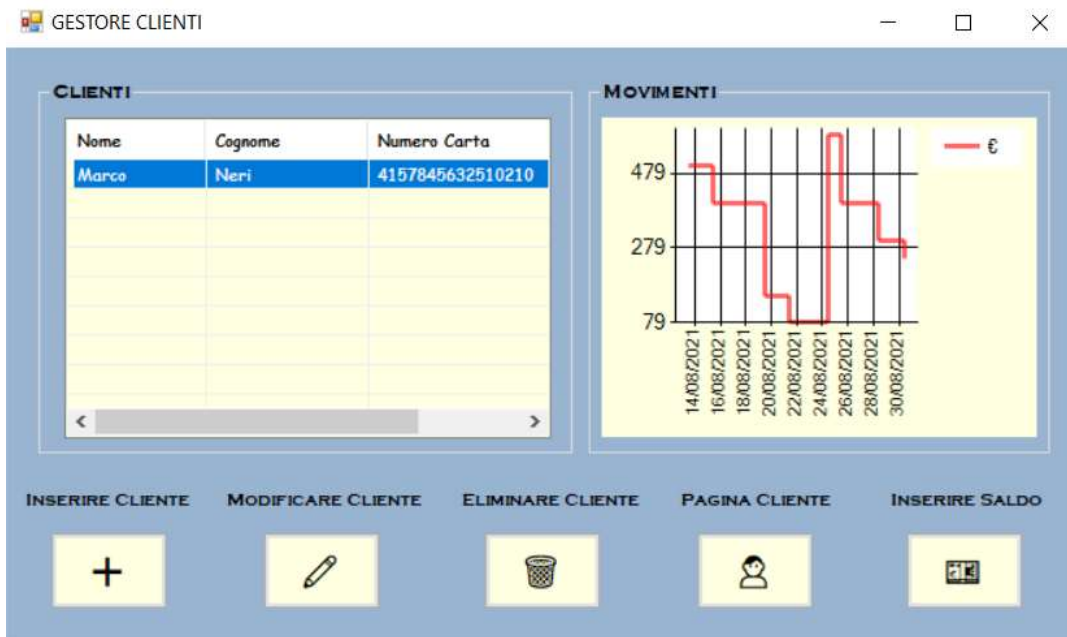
GESTORE CLIENTI

CLIENTI

| Nome | Cognome | Numero Carta |
|---|---|---|
| Marco | Neri | 4157845632510210 |

MOVIMENTI

€

479
279
79

14/08/2021
16/08/2021
18/08/2021
20/08/2021
22/08/2021
24/08/2021
26/08/2021
28/08/2021
30/08/2021

INSERIRE CLIENTE
MODIFICARE CLIENTE
ELIMINARE CLIENTE
PAGINA CLIENTE
INSERIRE SALDO

+